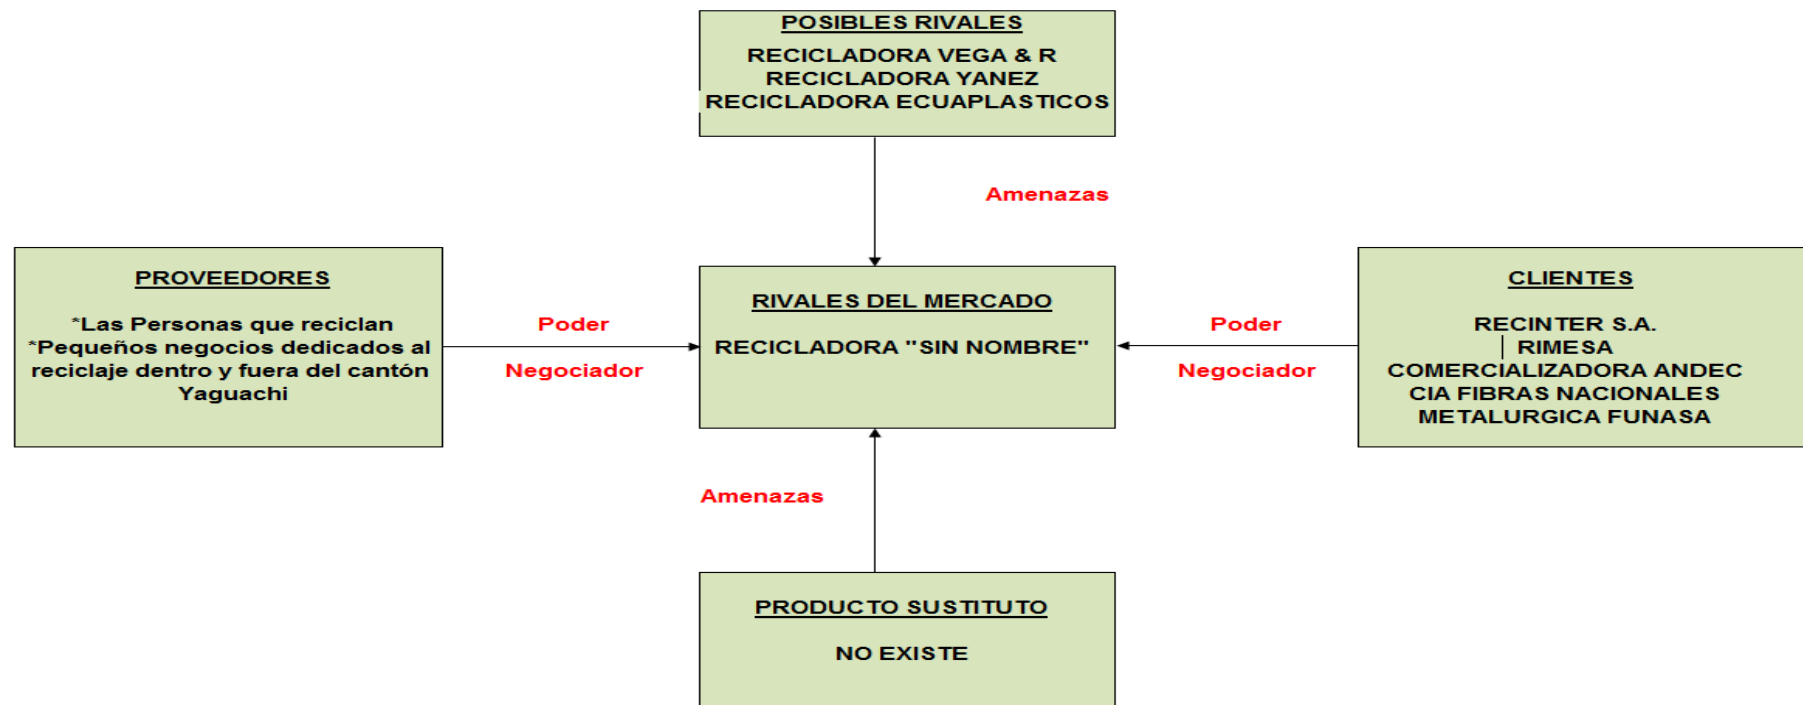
POSIBLES RIVALES

RECICLADORA VEGA & R
RECICLADORA YANEZ
RECICLADORA ECUAPLASTICOS

Amenazas

PROVEEDORES

*Las Personas que reciclan
*Pequeños negocios dedicados al reciclaje dentro y fuera del cantón Yaguachi

Poder

Negociador

RIVALES DEL MERCADO

RECICLADORA "SIN NOMBRE"

Poder

Negociador

CLIENTES

RECINTER S.A.
RIMESA
COMERCIALIZADORA ANDEC
CIA FIBRAS NACIONALES
METALURGICA FUNASA

Amenazas

PRODUCTO SUSTITUTO

NO EXISTE